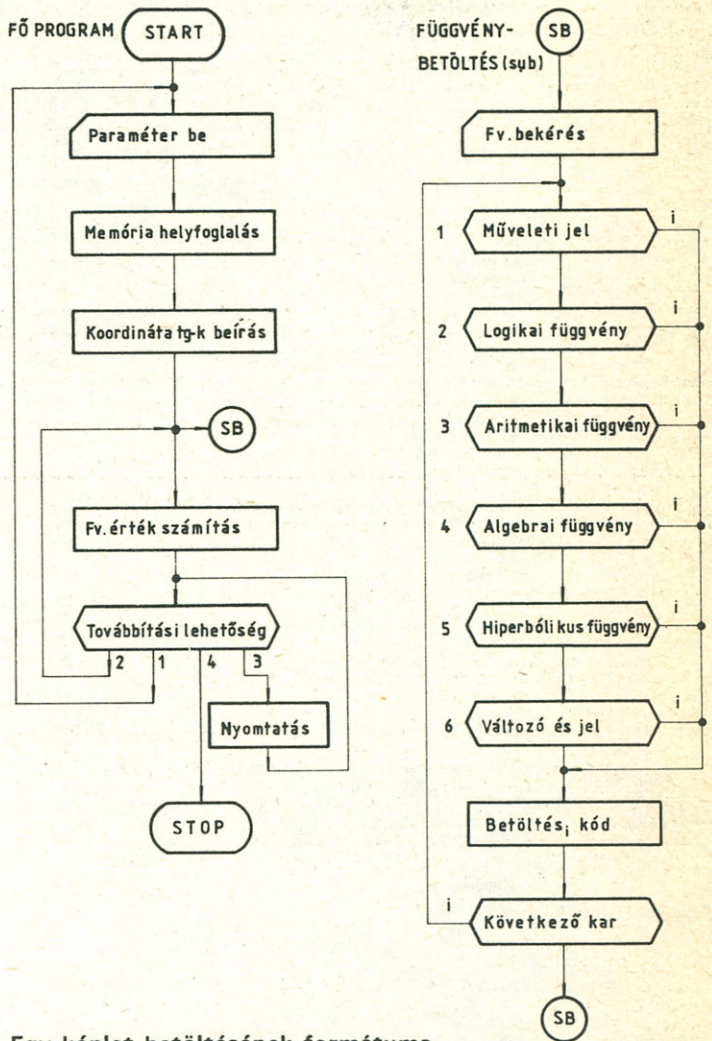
FŐ PROGRAM START

Paraméter be

Memória helyfoglalás

Koordináta tg-k beírás

SB

Fv. érték számítás

Továbbítási lehetőség

2 1 4 3

Nyomtatás

STOP

FÜGGVÉNY-BETÖLTÉS (sub) SB

Fv. bekérés

1 Műveleti jel i

2 Logikai függvény i

3 Aritmetikai függvény i

4 Algebrai függvény i

5 Hiperbólikus függvény i

6 Változó és jel i

Betöltés$_i$ kód

i Következő kar

SB

Egy képlet betöltésének formátuma